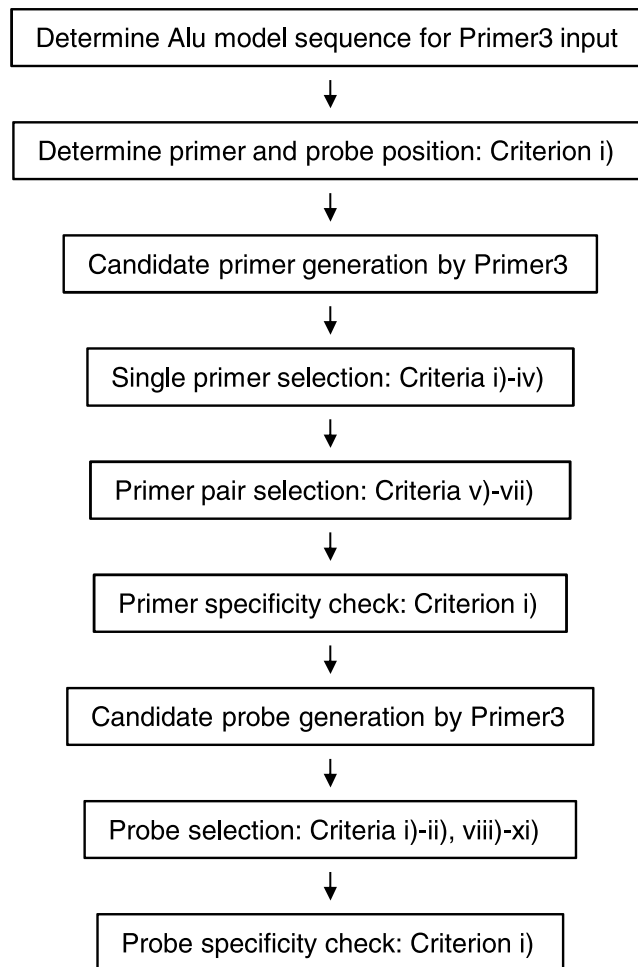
Determine Alu model sequence for Primer3 input

Determine primer and probe position: Criterion i)

Candidate primer generation by Primer3

Single primer selection: Criteria i)-iv)

Primer pair selection: Criteria v)-vii)

Primer specificity check: Criterion i)

Candidate probe generation by Primer3

Probe selection: Criteria i)-ii), viii)-xi)

Probe specificity check: Criterion i)